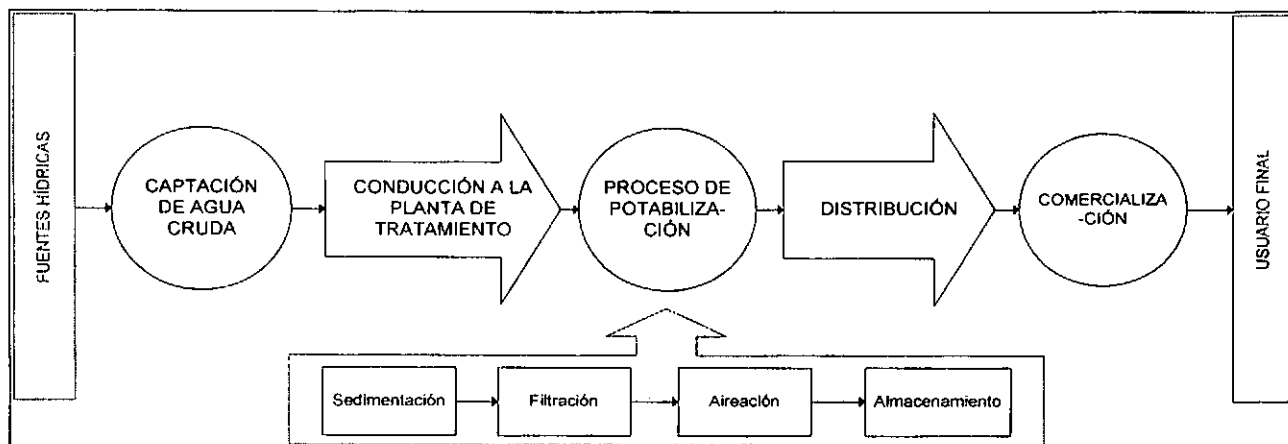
FUENTES HÍDRICAS

CAPTACIÓN DE AGUA CRUDA

CONDUCCIÓN A LA PLANTA DE TRATAMIENTO

PROCESO DE POTABILIZACIÓN

DISTRIBUCIÓN

COMERCIALIZACIÓN

USUARIO FINAL

Sedimentación

Filtración

Aireación

Almacenamiento